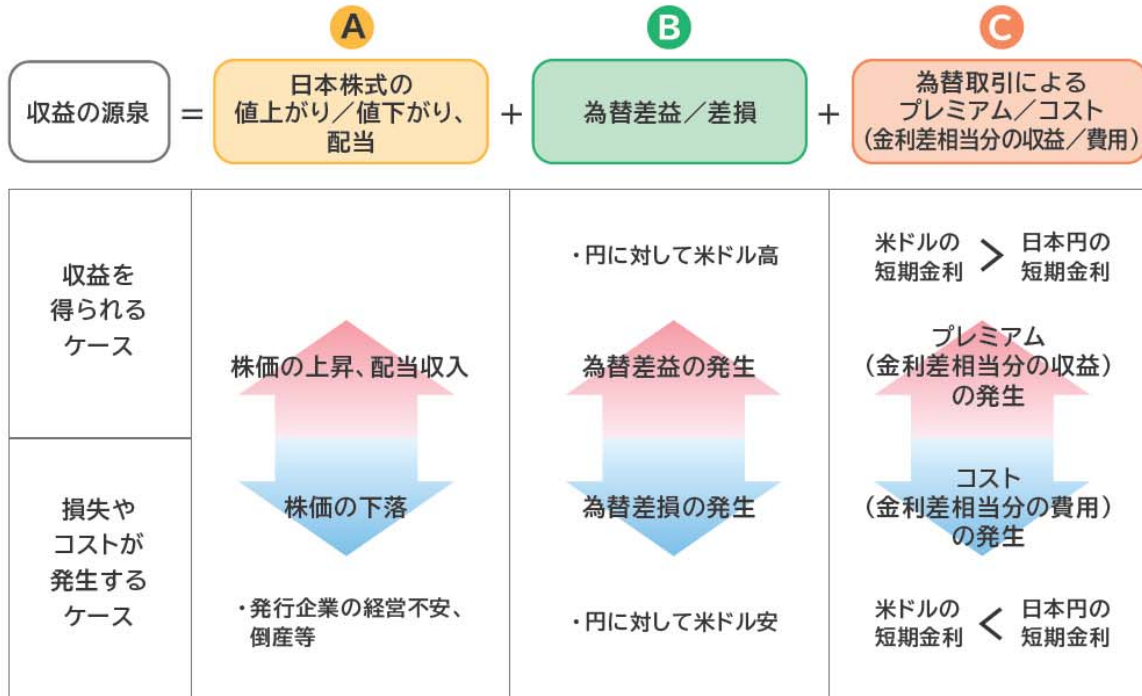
A　B　C

収益の源泉 ＝ 日本株式の値上がり／値下がり、配当 ＋ 為替差益／差損 ＋ 為替取引によるプレミアム／コスト（金利差相当分の収益／費用）

| | | | |
|---|---|---|---|
| 収益を得られるケース | 株価の上昇、配当収入 | ・円に対して米ドル高<br>為替差益の発生 | 米ドルの短期金利 ＞ 日本円の短期金利<br>プレミアム（金利差相当分の収益）の発生 |
| 損失やコストが発生するケース | 株価の下落<br>・発行企業の経営不安、倒産等 | 為替差損の発生<br>・円に対して米ドル安 | コスト（金利差相当分の費用）の発生<br>米ドルの短期金利 ＜ 日本円の短期金利 |